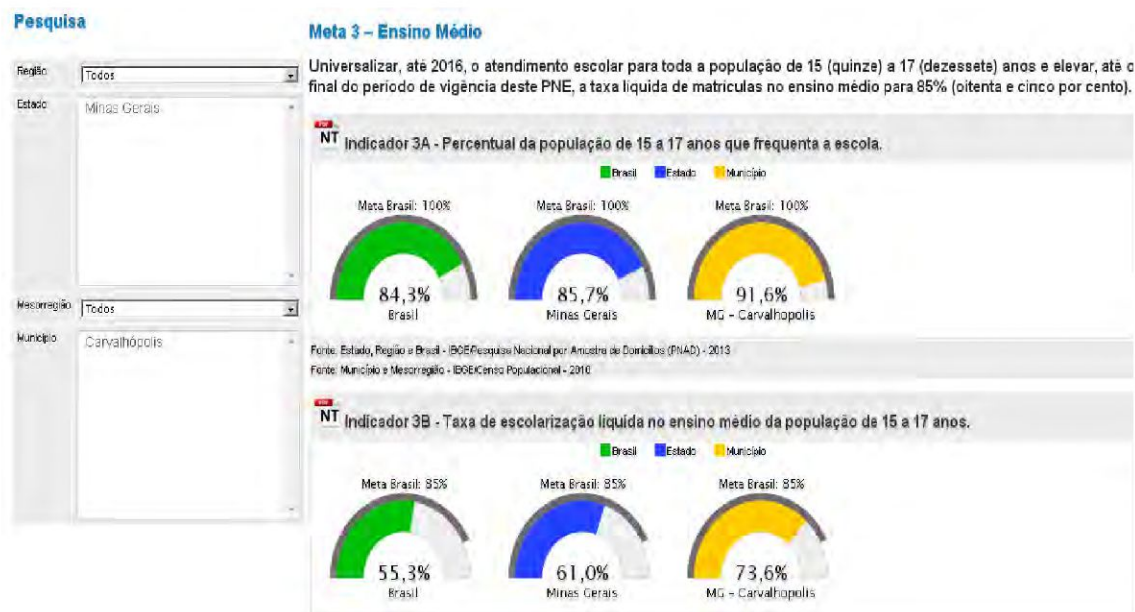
Pesquisa

Região Todos

Estado Minas Gerais

Mesorregião Todos

Município Carvalhópolis

Meta 3 – Ensino Médio

Universalizar, até 2016, o atendimento escolar para toda a população de 15 (quinze) a 17 (dezessete) anos e elevar, até o final do período de vigência deste PNE, a taxa líquida de matrículas no ensino médio para 85% (oitenta e cinco por cento).

NT Indicador 3A - Percentual da população de 15 a 17 anos que frequenta a escola.

Brasil Estado Município

Meta Brasil: 100%
84,3%
Brasil

Meta Brasil: 100%
85,7%
Minas Gerais

Meta Brasil: 100%
91,6%
MG - Carvalhopolis

Fonte: Estado, Região e Brasil - IBGE/Pesquisa Nacional por Amostra de Domicílios (PNAD) - 2013
Fonte: Município e Mesorregião - IBGE/Censo Populacional - 2010

NT Indicador 3B - Taxa de escolarização líquida no ensino médio da população de 15 a 17 anos.

Brasil Estado Município

Meta Brasil: 85%
55,3%
Brasil

Meta Brasil: 85%
61,0%
Minas Gerais

Meta Brasil: 85%
73,6%
MG - Carvalhopolis